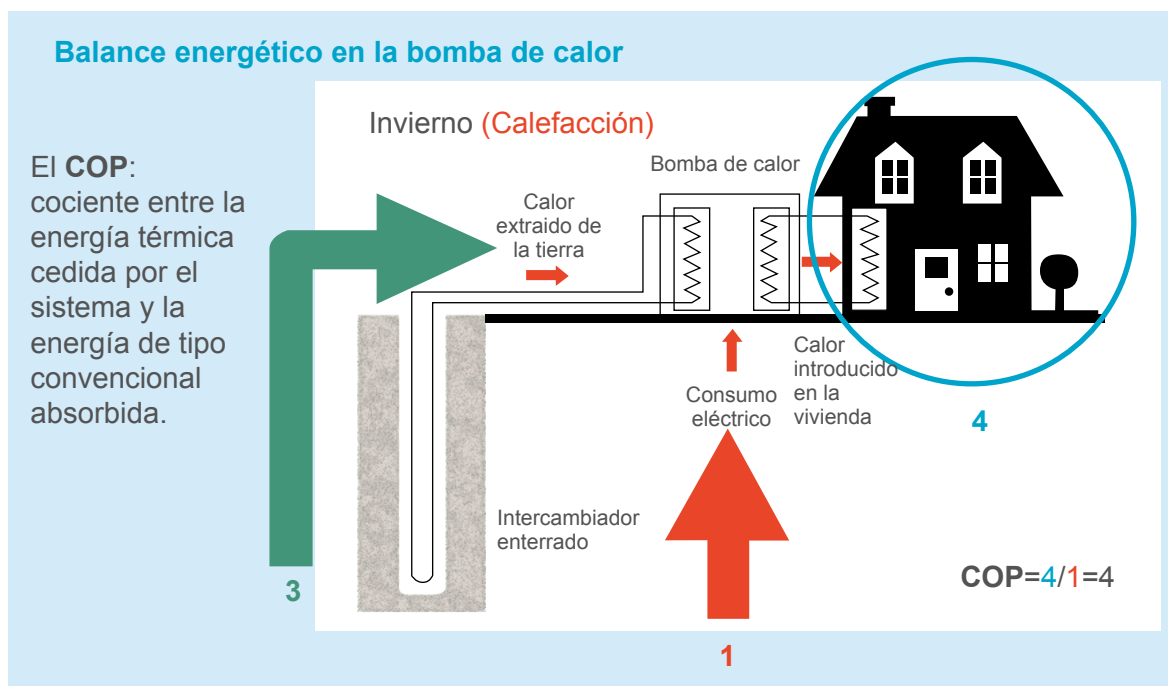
Balance energético en la bomba de calor

El **COP**: cociente entre la energía térmica cedida por el sistema y la energía de tipo convencional absorbida.

Invierno (Calefacción)

Bomba de calor

Calor extraido de la tierra

Consumo eléctrico

Calor introducido en la vivienda

Intercambiador enterrado

4

3

1

COP=4/1=4